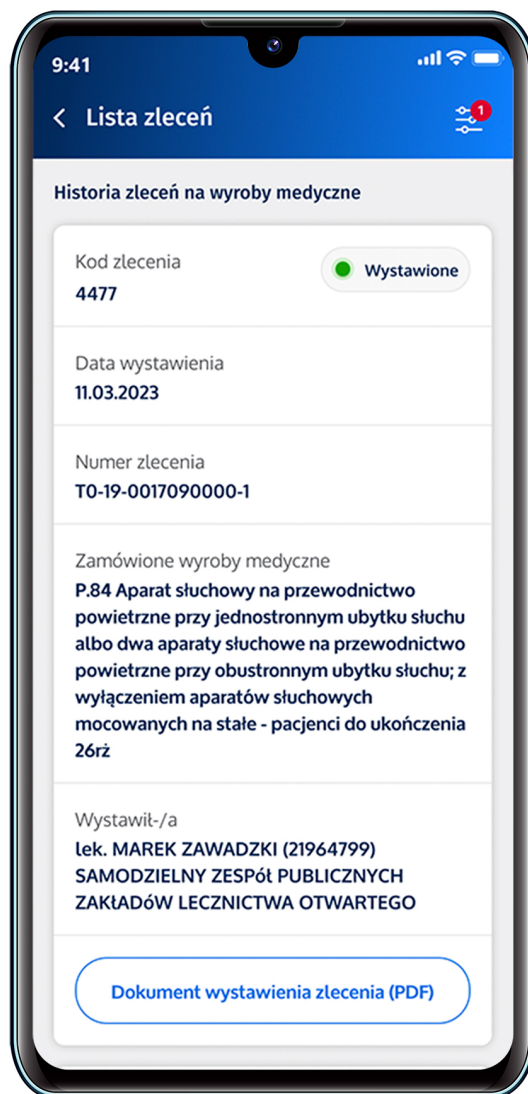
9:41

Lista zleceń

1

Historia zleceń na wyroby medyczne

Kod zlecenia
4477

Wystawione

Data wystawienia
11.03.2023

Numer zlecenia
T0-19-0017090000-1

Zamówione wyroby medyczne
P.84 Aparat słuchowy na przewodnictwo powietrzne przy jednostronnym ubytku słuchu albo dwa aparaty słuchowe na przewodnictwo powietrzne przy obustronnym ubytku słuchu; z wyłączeniem aparatów słuchowych mocowanych na stałe - pacjenci do ukończenia 26rż

Wystawił-/a
lek. MAREK ZAWADZKI (21964799)
SAMODZIELNY ZESPół PUBLICZNYCH ZAKłADóW LECZNICTWA OTWARTEGO

Dokument wystawienia zlecenia (PDF)